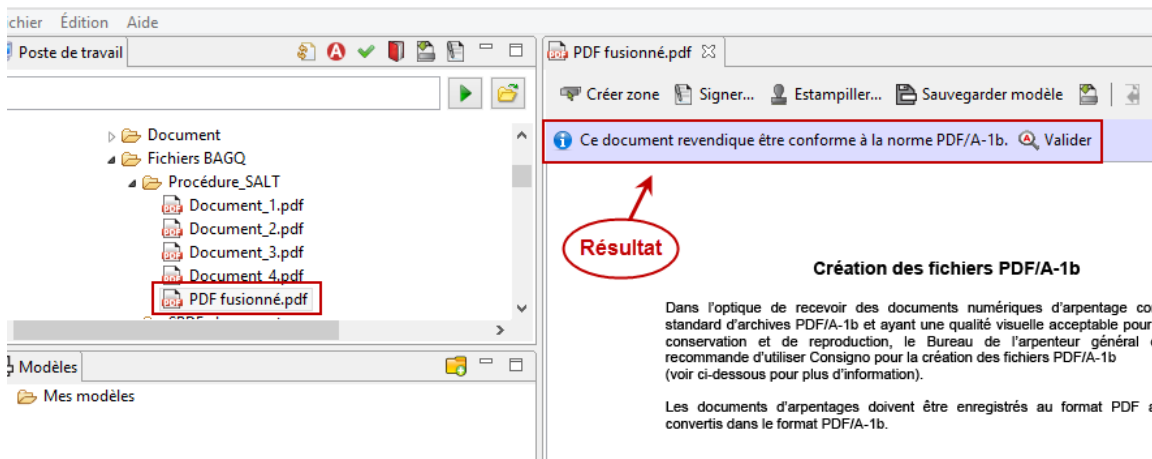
chier Édition Aide

Poste de travail

Document
Fichiers BAGQ
Procédure_SALT
Document_1.pdf
Document_2.pdf
Document_3.pdf
Document_4.pdf
PDF fusionné.pdf

Modèles
Mes modèles

PDF fusionné.pdf

Créer zone Signer... Estampiller... Sauvegarder modèle

Ce document revendique être conforme à la norme PDF/A-1b. Valider

Résultat

Création des fichiers PDF/A-1b

Dans l'optique de recevoir des documents numériques d'arpentage co standard d'archives PDF/A-1b et ayant une qualité visuelle acceptable pour conservation et de reproduction, le Bureau de l'arpenteur général recommande d'utiliser Consigno pour la création des fichiers PDF/A-1b (voir ci-dessous pour plus d'information).

Les documents d'arpentages doivent être enregistrés au format PDF a convertis dans le format PDF/A-1b.